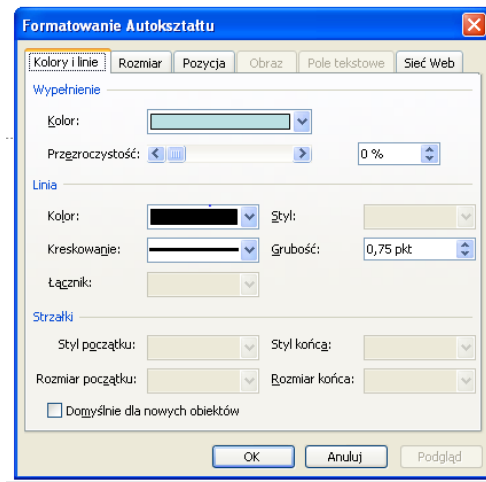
Formatowanie Autokształtu

Kolory i linie | Rozmiar | Pozycja | Obraz | Pole tekstowe | Sieć Web

Wypełnienie

Kolor:

Przezroczystość: 0 %

Linia

Kolor:

Styl:

Kreskowanie:

Grubość: 0,75 pkt

Łącznik:

Strzałki

Styl początku:

Styl końca:

Rozmiar początku:

Rozmiar końca:

Domyślnie dla nowych obiektów

OK | Anuluj | Podgląd